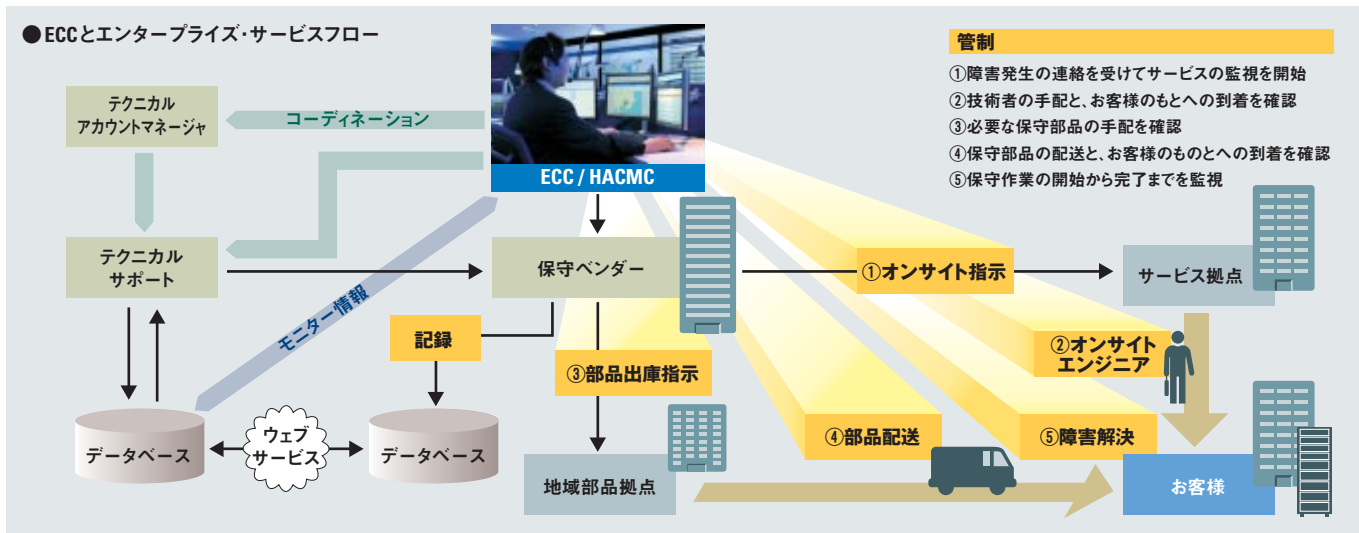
●ECCとエンタープライズ・サービスフロー

管制
①障害発生の連絡を受けてサービスの監視を開始
②技術者の手配と、お客様のもとへの到着を確認
③必要な保守部品の手配を確認
④保守部品の配送と、お客様のものとへの到着を確認
⑤保守作業の開始から完了までを監視

ECC / HACMC

テクニカル
アカウントマネージャ

コーディネーション

テクニカル
サポート

保守ベンダー

①オンサイト指示

サービス拠点

モニター情報

記録

③部品出庫指示

②オンサイト
エンジニア

データベース

ウェブ
サービス

データベース

地域部品拠点

④部品配送

⑤障害解決

お客様